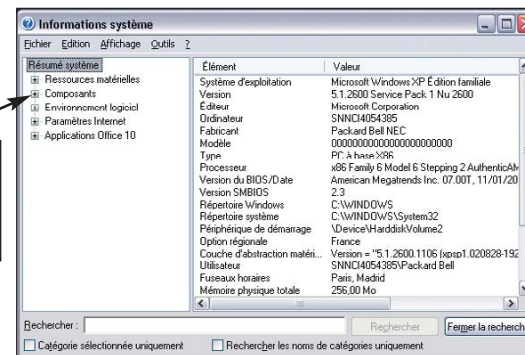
Informations système

Fichier Edition Affichage Outils ?

Résumé système
Ressources matérielles
Composants
Environnement logiciel
Paramètres Internet
Applications Office 10

| Élément | Valeur |
|---|---|
| Système d'exploitation | Microsoft Windows XP Édition familiale |
| Version | 5.1.2600 Service Pack 1 Nu 2600 |
| Éditeur | Microsoft Corporation |
| Ordinateur | SNNCI4054385 |
| Fabricant | Packard Bell NEC |
| Modèle | 00000000000000000000000 |
| Type | PC à base X86 |
| Processeur | x86 Family 6 Model 6 Stepping 2 AuthenticAM |
| Version du BIOS/Date | American Megatrends Inc. 07.00T, 11/01/20 |
| Version SMBIOS | 2.3 |
| Répertoire Windows | C:\WINDOWS |
| Répertoire système | C:\WINDOWS\System32 |
| Périphérique de démarrage | \Device\HarddiskVolume2 |
| Option régionale | France |
| Couche d'abstraction matéri... | Version = "5.1.2600.1106 (xpsp1.020828-192 |
| Utilisateur | SNNCI4054385\Packard Bell |
| Fuseaux horaires | Paris, Madrid |
| Mémoire physique totale | 256,00 Mo |

Rechercher :
Rechercher
Fermer la recherch
Catégorie sélectionnée uniquement
Rechercher les noms de catégories uniquement